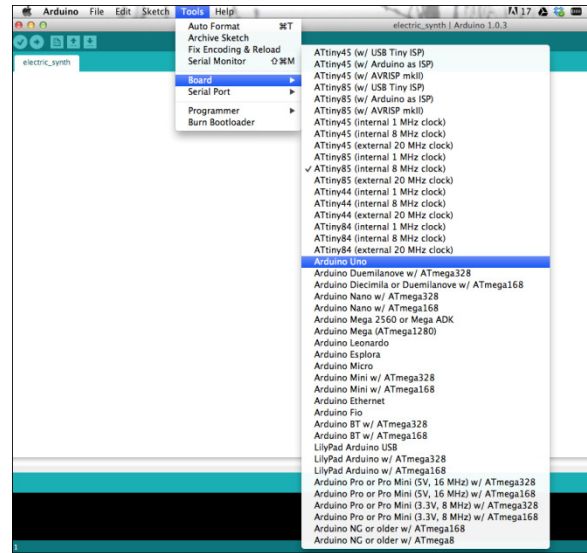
Arduino File Edit Sketch Tools Help
17
electric_synth | Arduino 1.0.3
electric_synth
Auto Format ⌘T
Archive Sketch
Fix Encoding & Reload
Serial Monitor ⇧⌘M
Board ▶
Serial Port ▶
Programmer ▶
Burn Bootloader
ATtiny45 (w/ USB Tiny ISP)
ATtiny45 (w/ Arduino as ISP)
ATtiny45 (w/ AVRISP mkII)
ATtiny85 (w/ USB Tiny ISP)
ATtiny85 (w/ Arduino as ISP)
ATtiny85 (w/ AVRISP mkII)
ATtiny45 (internal 1 MHz clock)
ATtiny45 (internal 8 MHz clock)
ATtiny45 (external 20 MHz clock)
ATtiny85 (internal 1 MHz clock)
✓ ATtiny85 (internal 8 MHz clock)
ATtiny85 (external 20 MHz clock)
ATtiny44 (internal 1 MHz clock)
ATtiny44 (internal 8 MHz clock)
ATtiny44 (external 20 MHz clock)
ATtiny84 (internal 1 MHz clock)
ATtiny84 (internal 8 MHz clock)
ATtiny84 (external 20 MHz clock)
Arduino Uno
Arduino Duemilanove w/ ATmega328
Arduino Diecimila or Duemilanove w/ ATmega168
Arduino Nano w/ ATmega328
Arduino Nano w/ ATmega168
Arduino Mega 2560 or Mega ADK
Arduino Mega (ATmega1280)
Arduino Leonardo
Arduino Esplora
Arduino Micro
Arduino Mini w/ ATmega328
Arduino Mini w/ ATmega168
Arduino Ethernet
Arduino Fio
Arduino BT w/ ATmega328
Arduino BT w/ ATmega168
LilyPad Arduino USB
LilyPad Arduino w/ ATmega328
LilyPad Arduino w/ ATmega168
Arduino Pro or Pro Mini (5V, 16 MHz) w/ ATmega328
Arduino Pro or Pro Mini (5V, 16 MHz) w/ ATmega168
Arduino Pro or Pro Mini (3.3V, 8 MHz) w/ ATmega328
Arduino Pro or Pro Mini (3.3V, 8 MHz) w/ ATmega168
Arduino NG or older w/ ATmega168
Arduino NG or older w/ ATmega8
1